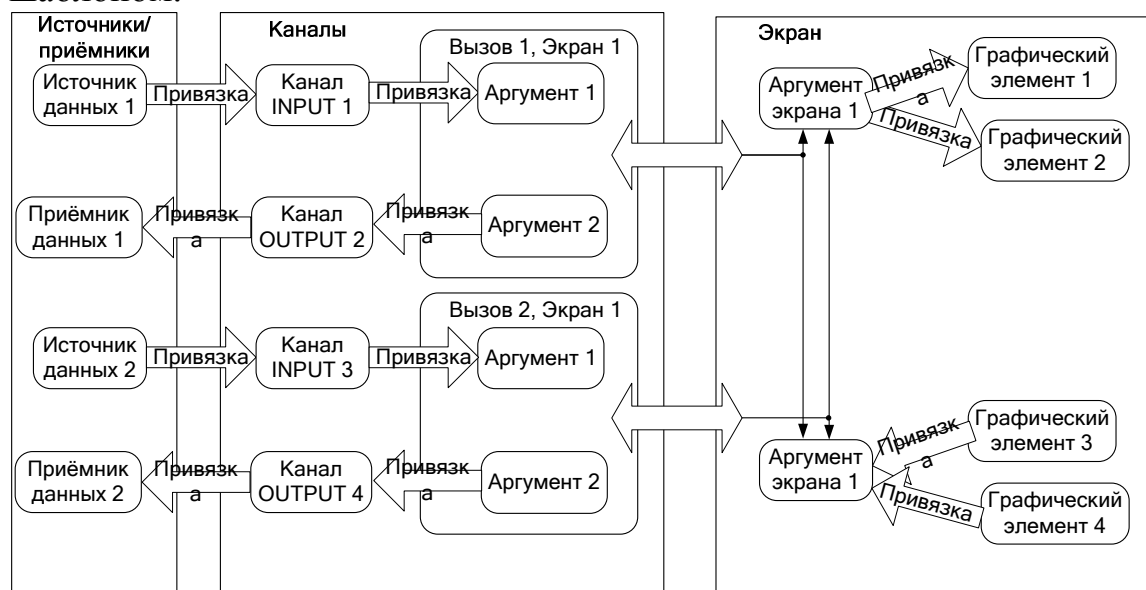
шаблоном.

Источники/ приёмники

Каналы

Вызов 1, Экран 1

Экран

Источник данных 1

Привязка

Канал INPUT 1

Привязка

Аргумент 1

Аргумент экрана 1

Привязка

Графический элемент 1

Привязка

Графический элемент 2

Приёмник данных 1

Привязка

Канал OUTPUT 2

Привязка

Аргумент 2

Вызов 2, Экран 1

Источник данных 2

Привязка

Канал INPUT 3

Привязка

Аргумент 1

Графический элемент 3

Привязка

Аргумент экрана 1

Привязка

Графический элемент 4

Приёмник данных 2

Привязка

Канал OUTPUT 4

Привязка

Аргумент 2